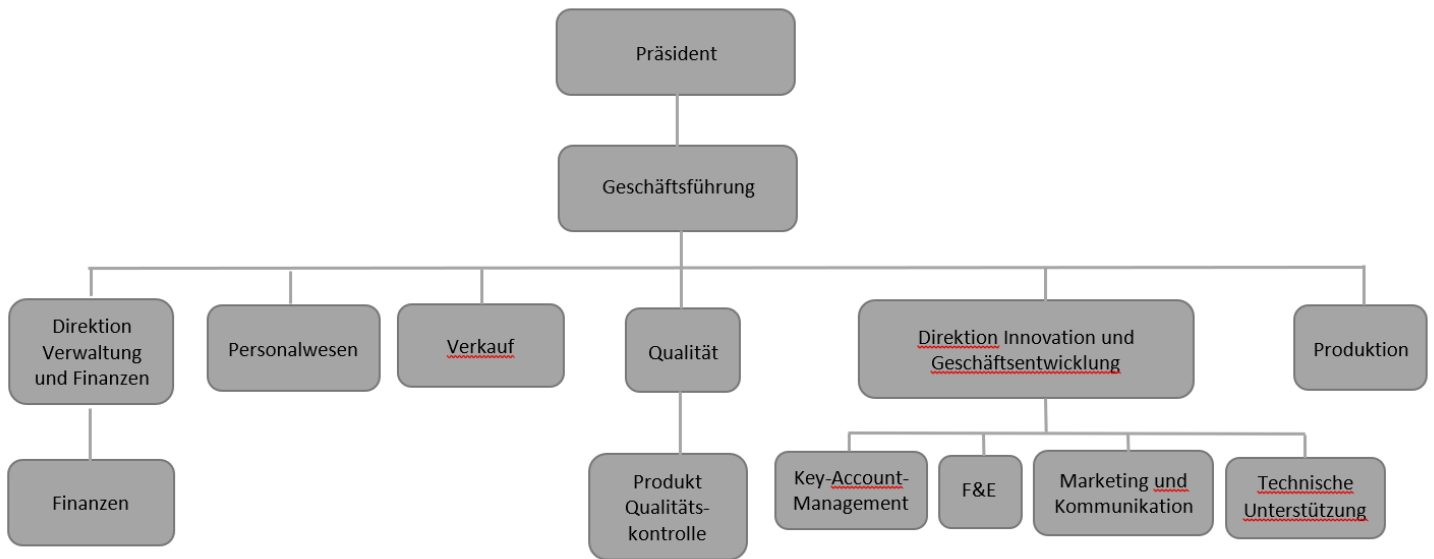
Präsident

Geschäftsführung

Direktion Verwaltung und Finanzen

Finanzen

Personalwesen

Verkauf

Qualität

Produkt Qualitätskontrolle

Direktion Innovation und Geschäftsentwicklung

Key-Account-Management

F&E

Marketing und Kommunikation

Technische Unterstützung

Produktion